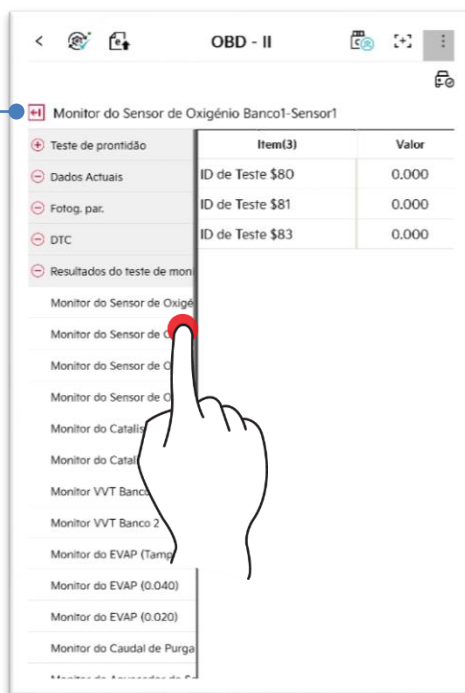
OBD - II

Monitor do Sensor de Oxigénio Banco1-Sensor1

Teste de prontidão
Dados Actuais
Fotog. par.
DTC
Resultados do teste de moni
Monitor do Sensor de Oxigé
Monitor do Sensor de O
Monitor do Sensor de O
Monitor do Sensor de O
Monitor do Catalis
Monitor do Catal
Monitor VVT Banco
Monitor VVT Banco 2
Monitor do EVAP (Tamp
Monitor do EVAP (0.040)
Monitor do EVAP (0.020)
Monitor do Caudal de Purga
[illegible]

| Item(3) | Valor |
|---|---|
| ID de Teste $80 | 0.000 |
| ID de Teste $81 | 0.000 |
| ID de Teste $83 | 0.000 |